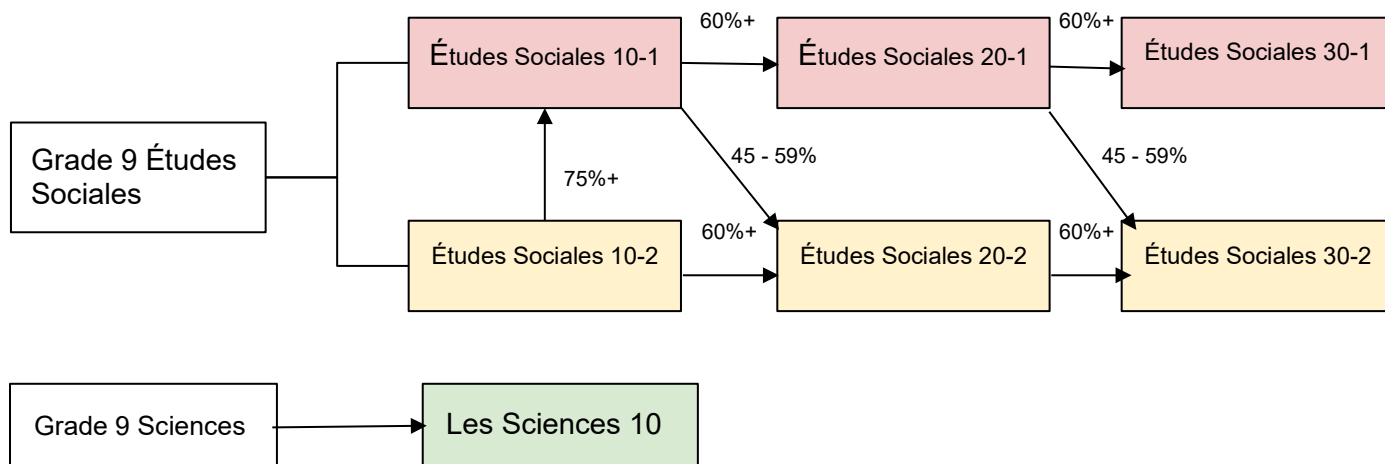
Grade 9 Études Sociales

Études Sociales 10-1

60%+

Études Sociales 20-1

60%+

Études Sociales 30-1

75%+

45 - 59%

45 - 59%

Études Sociales 10-2

60%+

Études Sociales 20-2

60%+

Études Sociales 30-2

Grade 9 Sciences

Les Sciences 10